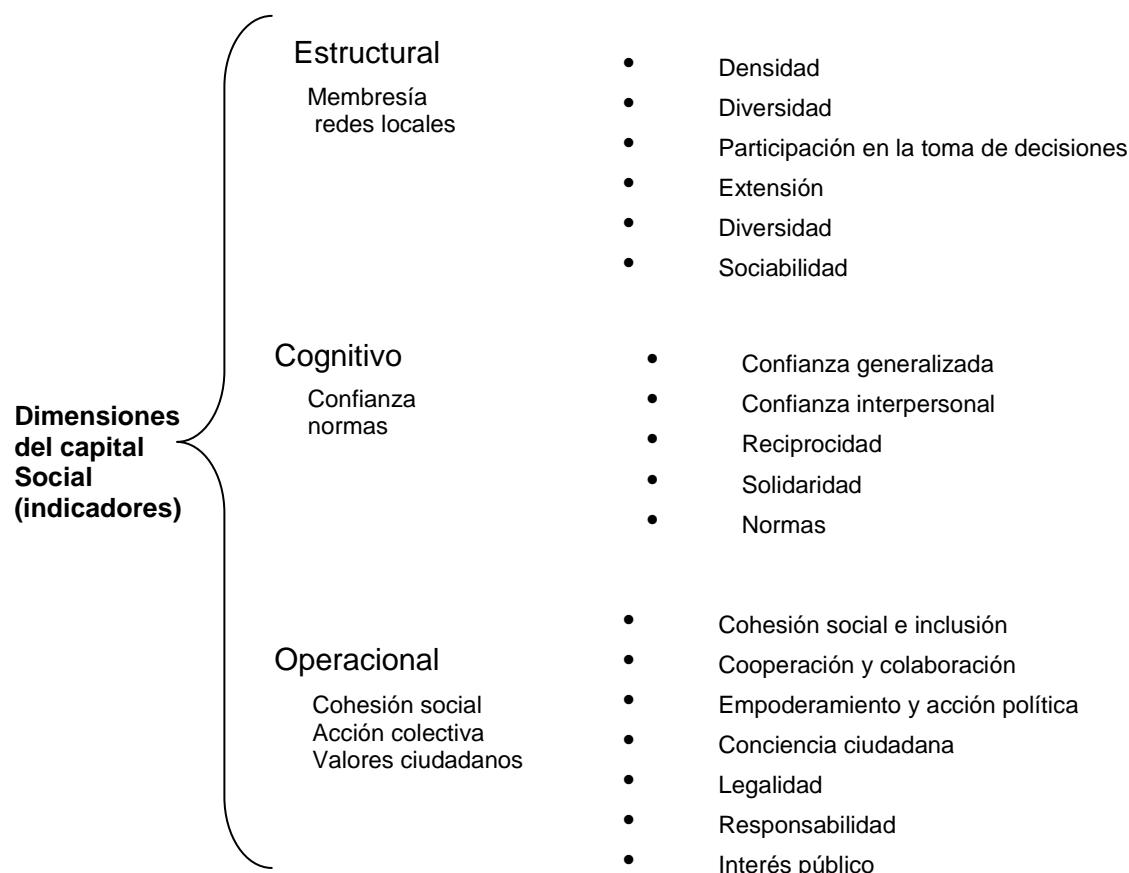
Dimensiones del capital Social (indicadores)

Estructural
Membresía
redes locales

- Densidad
- Diversidad
- Participación en la toma de decisiones
- Extensión
- Diversidad
- Sociabilidad

Cognitivo
Confianza
normas

- Confianza generalizada
- Confianza interpersonal
- Reciprocidad
- Solidaridad
- Normas

Operacional
Cohesión social
Acción colectiva
Valores ciudadanos

- Cohesión social e inclusión
- Cooperación y colaboración
- Empoderamiento y acción política
- Conciencia ciudadana
- Legalidad
- Responsabilidad
- Interés público